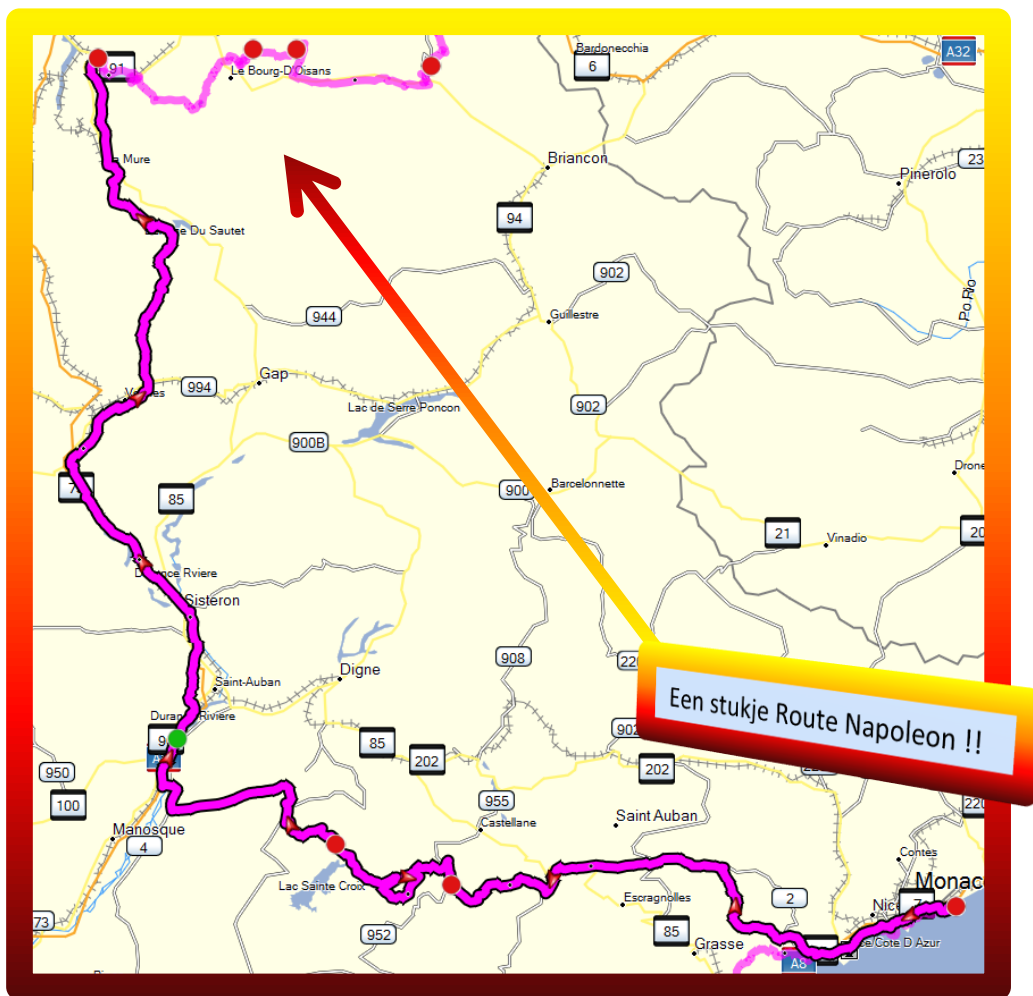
91
Le Bourg-D'Oisans
Bardonecchia
6
A32
La Mure
Briancon
Pinerolo
23
Du Sautet
94
902
944
Guillestre
Po Rio
994
Gap
Lac de Serre Poncon
902
900B
Drone
7
85
900
Barcelonnette
21
Vinadio
20
Durance Rviere
Sisteron
908
220
Een stukje Route Napoleon !!
Saint-Auban
Digne
Durance Riviere
9
902
85
202
202
950
100
955
220
Manosque
4
Castellane
Saint Auban
Contes
Lac Sainte Croix
Monac
Escragnolles
2
Nic
7
85
Grasse
Cote D Azur
73
952
A8